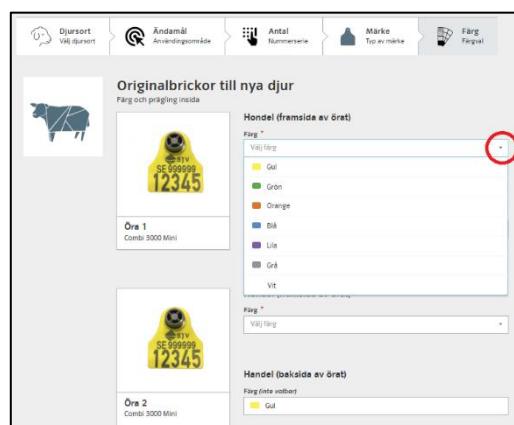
Djursort
Välj djursort

Ändamål
Användningsområde

Antal
Nummerserie

Märke
Typ av märke

Färg
Färgval

Originalbrickor till nya djur
Färg och prägling insida

Hondel (framsida av örat)
Färg *
Välj färg

Gul
Grön
Orange
Blå
Lila
Grå
Vit

SJV
SE 999999
12345

Öra 1
Combi 3000 Mini

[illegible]
Färg *
Välj färg

SJV
SE 999999
12345

Öra 2
Combi 3000 Mini

Handel (baksida av örat)
Färg (inte valbar)
Gul